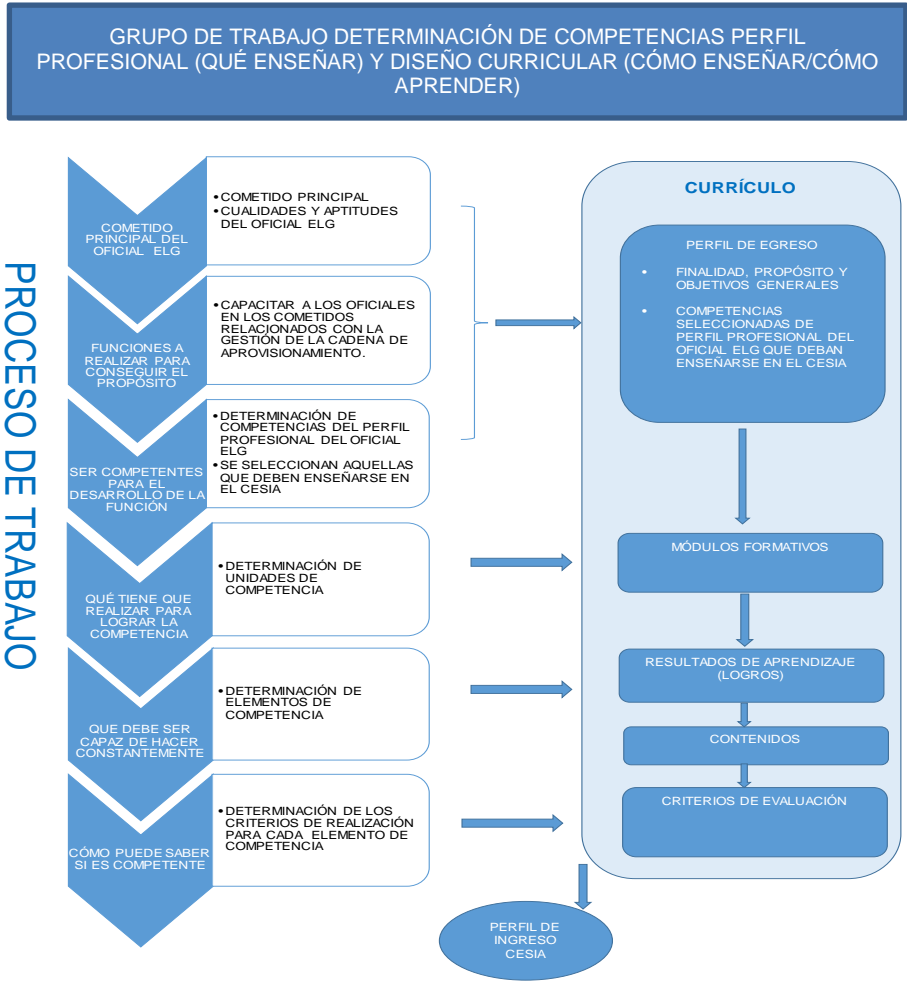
GRUPO DE TRABAJO DETERMINACIÓN DE COMPETENCIAS PERFIL PROFESIONAL (QUÉ ENSEÑAR) Y DISEÑO CURRICULAR (CÓMO ENSEÑAR/CÓMO APRENDER)

PROCESO DE TRABAJO

COMETIDO PRINCIPAL DEL OFICIAL ELG

• COMETIDO PRINCIPAL
• CUALIDADES Y APTITUDES DEL OFICIAL ELG

FUNCIONES A REALIZAR PARA CONSEGUIR EL PROPÓSITO

• CAPACITAR A LOS OFICIALES EN LOS COMETIDOS RELACIONADOS CON LA GESTIÓN DE LA CADENA DE APROVISIONAMIENTO.

SER COMPETENTES PARA EL DESARROLLO DE LA FUNCIÓN

• DETERMINACIÓN DE COMPETENCIAS DEL PERFIL PROFESIONAL DEL OFICIAL ELG
• SE SELECCIONAN AQUELLAS QUE DEBEN ENSEÑARSE EN EL CESIA

QUÉ TIENE QUE REALIZAR PARA LOGRAR LA COMPETENCIA

• DETERMINACIÓN DE UNIDADES DE COMPETENCIA

QUE DEBE SER CAPAZ DE HACER CONSTANTEMENTE

• DETERMINACIÓN DE ELEMENTOS DE COMPETENCIA

CÓMO PUEDE SABER SI ES COMPETENTE

• DETERMINACIÓN DE LOS CRITERIOS DE REALIZACIÓN PARA CADA ELEMENTO DE COMPETENCIA

CURRÍCULO

PERFIL DE EGRESO
• FINALIDAD, PROPÓSITO Y OBJETIVOS GENERALES
• COMPETENCIAS SELECCIONADAS DE PERFIL PROFESIONAL DEL OFICIAL ELG QUE DEBAN ENSEÑARSE EN EL CESIA

MÓDULOS FORMATIVOS

RESULTADOS DE APRENDIZAJE (LOGROS)

CONTENIDOS

CRITERIOS DE EVALUACIÓN

PERFIL DE INGRESO CESIA